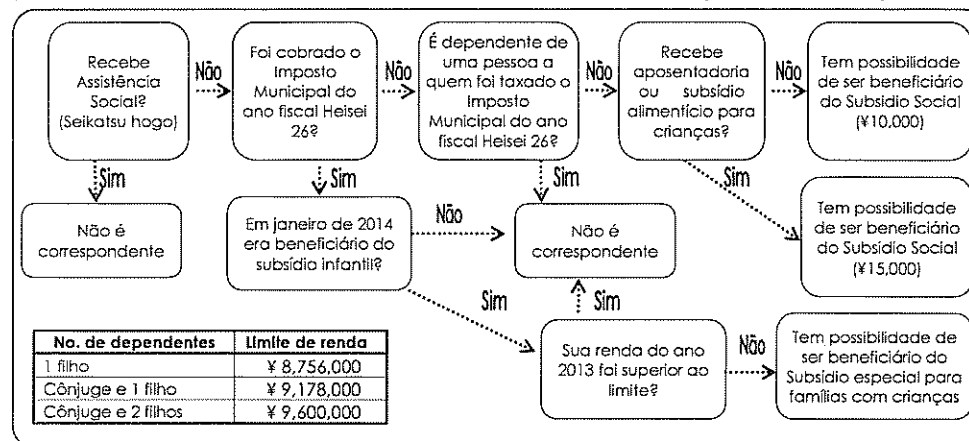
Recebe Assistência Social? (Seikatsu hogo)

Não

Foi cobrado o Imposto Municipal do ano fiscal Heisei 26?

Não

É dependente de uma pessoa a quem foi taxado o Imposto Municipal do ano fiscal Heisei 26?

Não

Recebe aposentadoria ou subsídio alimentício para crianças?

Não

Tem possibilidade de ser beneficiário do Subsídio Social (¥10,000)

Sim

Não é correspondente

Sim

Em janeiro de 2014 era beneficiário do subsídio infantil?

Não

Sim

Não é correspondente

Sim

Tem possibilidade de ser beneficiário do Subsídio Social (¥15,000)

Sim

Sim

| No. de dependentes | Limite de renda |
|---|---|
| 1 filho | ¥ 8,756,000 |
| Cônjuge e 1 filho | ¥ 9,178,000 |
| Cônjuge e 2 filhos | ¥ 9,600,000 |

Sua renda do ano 2013 foi superior ao limite?

Não

Tem possibilidade de ser beneficiário do Subsídio especial para famílias com crianças